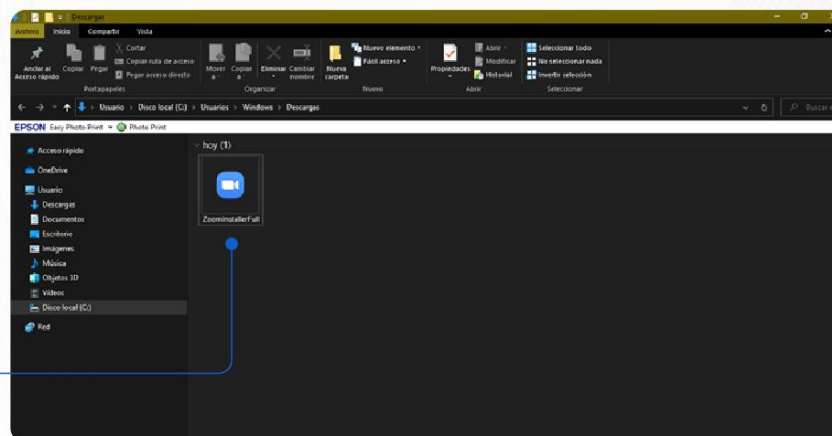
Descargas

Archivo Inicio Compartir Vista

Anclar al Acceso rápido Copiar Pegar Cortar Copiar ruta de acceso Pegar acceso directo Portapapeles

Mover a Copiar a Eliminar Cambiar nombre Organizar

Nueva carpeta Nuevo elemento Fácil acceso Nuevo

Propiedades Abrir Modificar Historial Abrir

Seleccionar todo No seleccionar nada Invertir selección Seleccionar

Usuario > Disco local (C:) > Usuarios > Windows > Descargas

Buscar

EPSON Easy Photo Print Photo Print

Acceso rápido
OneDrive
Usuario
Descargas
Documentos
Escritorio
Imágenes
Música
Objetos 3D
Vídeos
Disco local (C:)
Red

hoy (1)

ZoomInstallerFull